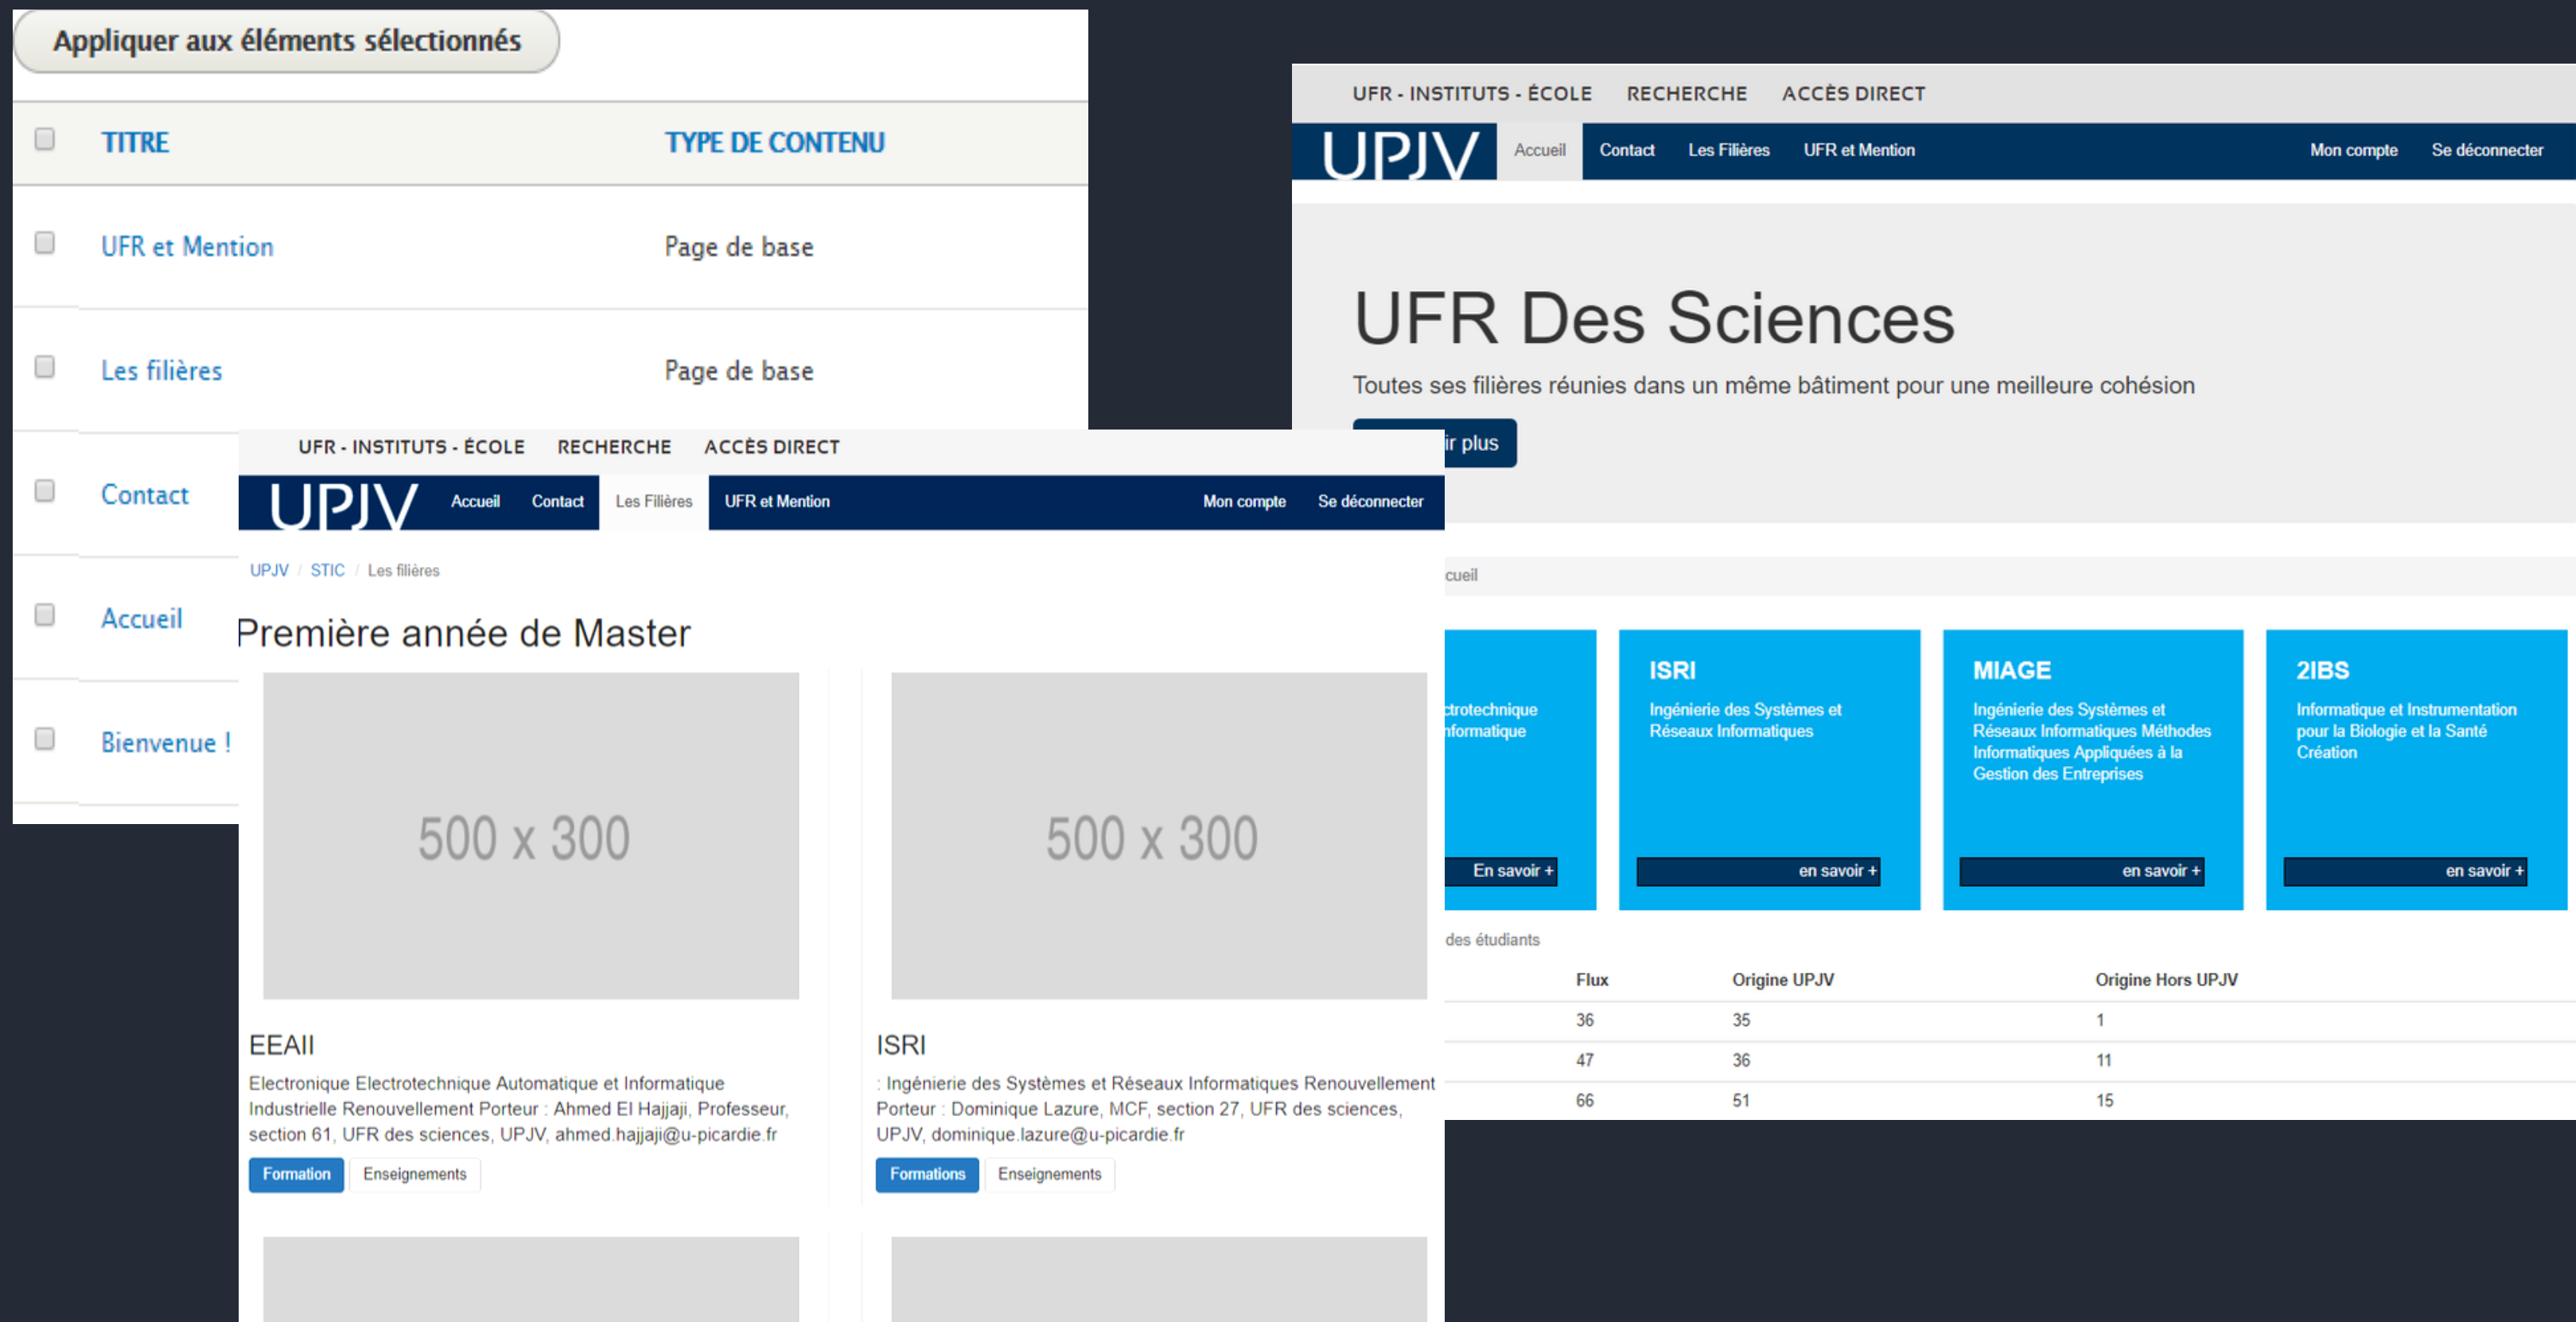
Appliquer aux éléments sélectionnés

| | TITRE | TYPE DE CONTENU |
|---|---|---|
| | UFR et Mention | Page de base |
| | Les filières | Page de base |
| | Contact | |
| | Accueil | |
| | Bienvenue ! | |

UFR - INSTITUTS - ÉCOLE RECHERCHE ACCÈS DIRECT

UPJV Accueil Contact Les Filières UFR et Mention Mon compte Se déconnecter

UFR Des Sciences

Toutes ses filières réunies dans un même bâtiment pour une meilleure cohésion

ir plus

cueil

ctrotechnique nformatique

En savoir +

ISRI

Ingénierie des Systèmes et Réseaux Informatiques

en savoir +

MIAGE

Ingénierie des Systèmes et Réseaux Informatiques Méthodes Informatiques Appliquées à la Gestion des Entreprises

en savoir +

2IBS

Informatique et Instrumentation pour la Biologie et la Santé Création

en savoir +

des étudiants

| Flux | Origine UPJV | Origine Hors UPJV |
|---|---|---|
| 36 | 35 | 1 |
| 47 | 36 | 11 |
| 66 | 51 | 15 |

UFR - INSTITUTS - ÉCOLE RECHERCHE ACCÈS DIRECT

UPJV Accueil Contact Les Filières UFR et Mention Mon compte Se déconnecter

UPJV / STIC / Les filières

Première année de Master

500 x 300

EEAII

Electronique Electrotechnique Automatique et Informatique Industrielle Renouvellement Porteur : Ahmed El Hajjaji, Professeur, section 61, UFR des sciences, UPJV, ahmed.hajjaji@u-picardie.fr

Formation Enseignements

500 x 300

ISRI

: Ingénierie des Systèmes et Réseaux Informatiques Renouvellement Porteur : Dominique Lazure, MCF, section 27, UFR des sciences, UPJV, dominique.lazure@u-picardie.fr

Formations Enseignements